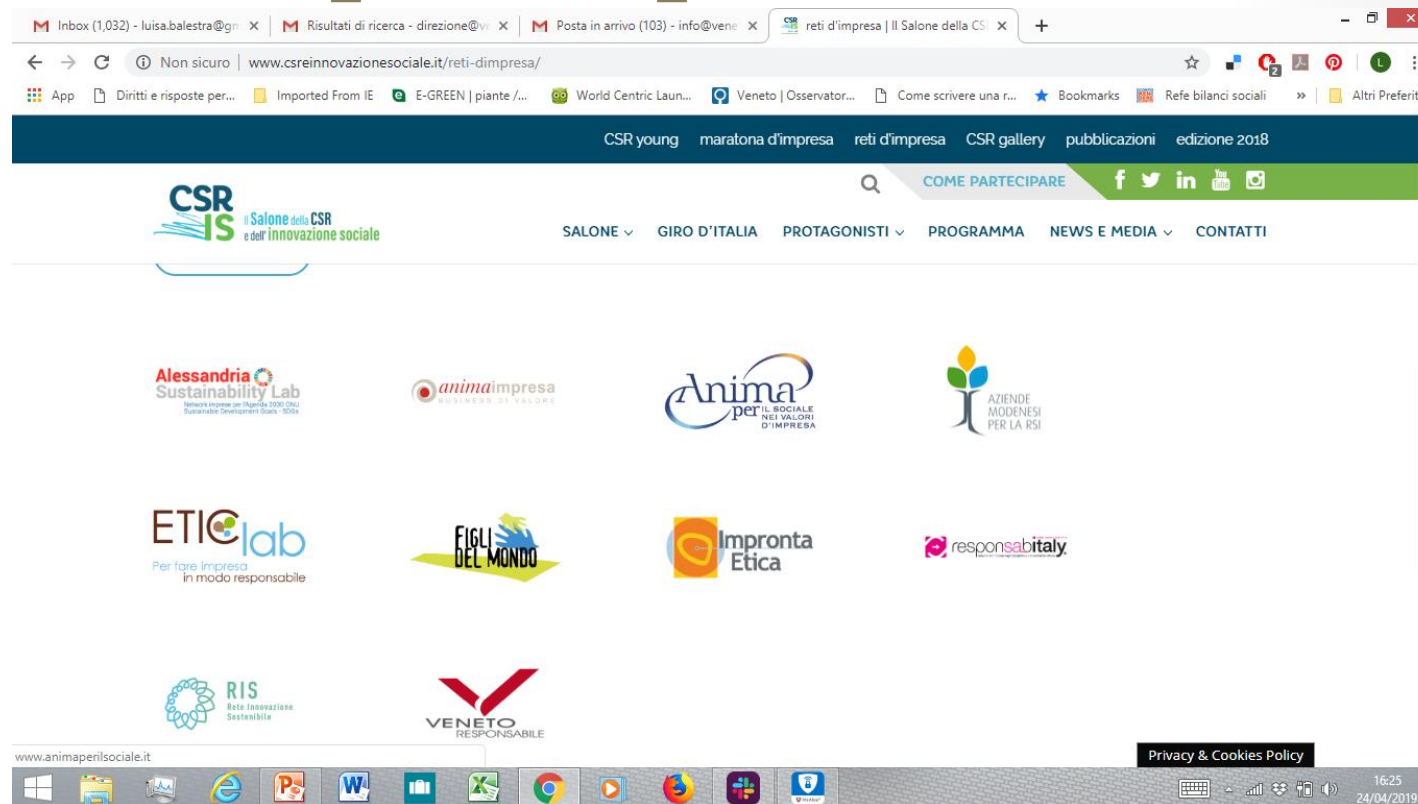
Inbox (1,032) - luisa.balestra@gm ×
Risultati di ricerca - direzione@v ×
Posta in arrivo (103) - info@vene ×
reti d'impresa | Il Salone della CS ×
+

Non sicuro | www.csreinnovazionesociale.it/reti-dimpresa/

App
Diritti e risposte per...
Imported From IE
E-GREEN | piante /...
World Centric Laun...
Veneto | Osservator...
Come scrivere una r...
Bookmarks
Refe bilanci sociali
»
Altri Preferiti

CSR young maratona d'impresa reti d'impresa CSR gallery pubblicazioni edizione 2018

COME PARTECIPARE

CSR IS Il Salone della CSR e dell'innovazione sociale

SALONE GIRO D'ITALIA PROTAGONISTI PROGRAMMA NEWS E MEDIA CONTATTI

Alessandria Sustainability Lab
Network imprese per l'Agenda 2030 ONU Sustainable Development Goals - SDGs

animaimpresa
BUSINESS DI VALORE

Anima per IL SOCIALE NEI VALORI D'IMPRESA

AZIENDE MODENESI PER LA RSI

ETIClab
Per fare Impresa in modo responsabile

FIGLI DEL MONDO

Impronta Etica

responsabitaly

RIS
Rete Innovazione Sostenibile

VENETO RESPONSABILE

www.animaperilsociale.it

Privacy & Cookies Policy

16:25
24/04/2019